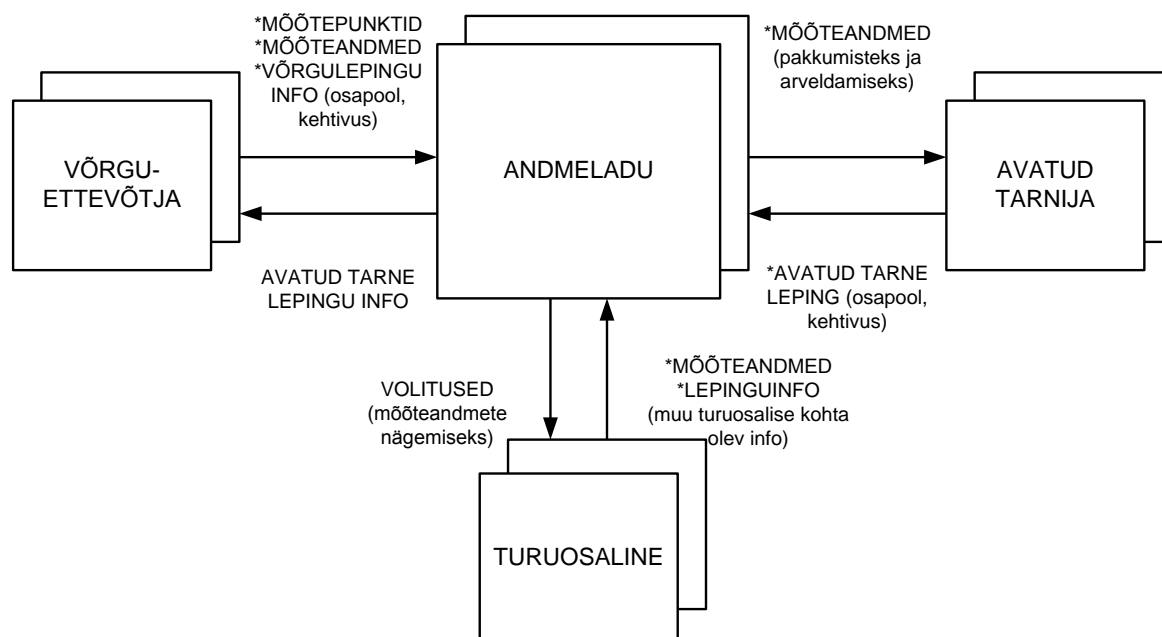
*MÕÕTEPUNKTID
*MÕÕTEANDMED
*VÕRGULEPINGU INFO (osapool, kehtivus)

*MÕÕTEANDMED (pakkumisteks ja arveldamiseks)

VÕRGU-ETTEVÕTJA

ANDMELADU

AVATUD TARNIJA

AVATUD TARNE LEPINGU INFO

*AVATUD TARNE LEPING (osapool, kehtivus)

*MÕÕTEANDMED
*LEPINGUINFO
(muu turuosalise kohta olev info)

VOLITUSED (mõõteandmete nägemiseks)

TURUOSALINE